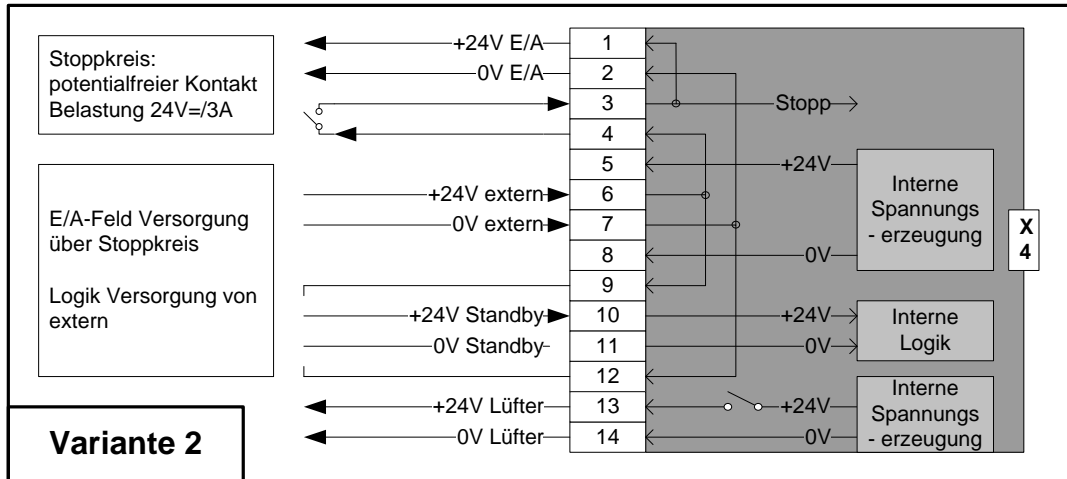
Stoppkreis:
potentialfreier Kontakt
Belastung 24V=/3A

E/A-Feld Versorgung über Stoppkreis

Logik Versorgung von extern

Variante 2

+24V E/A
0V E/A
+24V extern
0V extern
+24V Standby
0V Standby
+24V Lüfter
0V Lüfter

1
2
3
4
5
6
7
8
9
10
11
12
13
14

Stopp
+24V
0V
+24V
0V
+24V
0V

Interne Spannungs - erzeugung

Interne Logik

Interne Spannungs - erzeugung

X 4